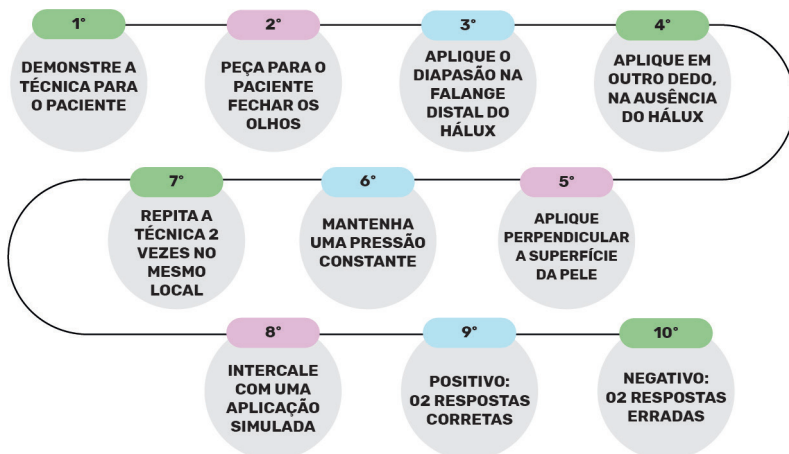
1°
DEMONSTRE A TÉCNICA PARA O PACIENTE

2°
PEÇA PARA O PACIENTE FECHAR OS OLHOS

3°
APLIQUE O DIAPASÃO NA FALANGE DISTAL DO HÁLUX

4°
APLIQUE EM OUTRO DEDO, NA AUSÊNCIA DO HÁLUX

5°
APLIQUE PERPENDICULAR A SUPERFÍCIE DA PELE

6°
MANTENHA UMA PRESSÃO CONSTANTE

7°
REPITA A TÉCNICA 2 VEZES NO MESMO LOCAL

8°
INTERCALE COM UMA APLICAÇÃO SIMULADA

9°
POSITIVO: 02 RESPOSTAS CORRETAS

10°
NEGATIVO: 02 RESPOSTAS ERRADAS